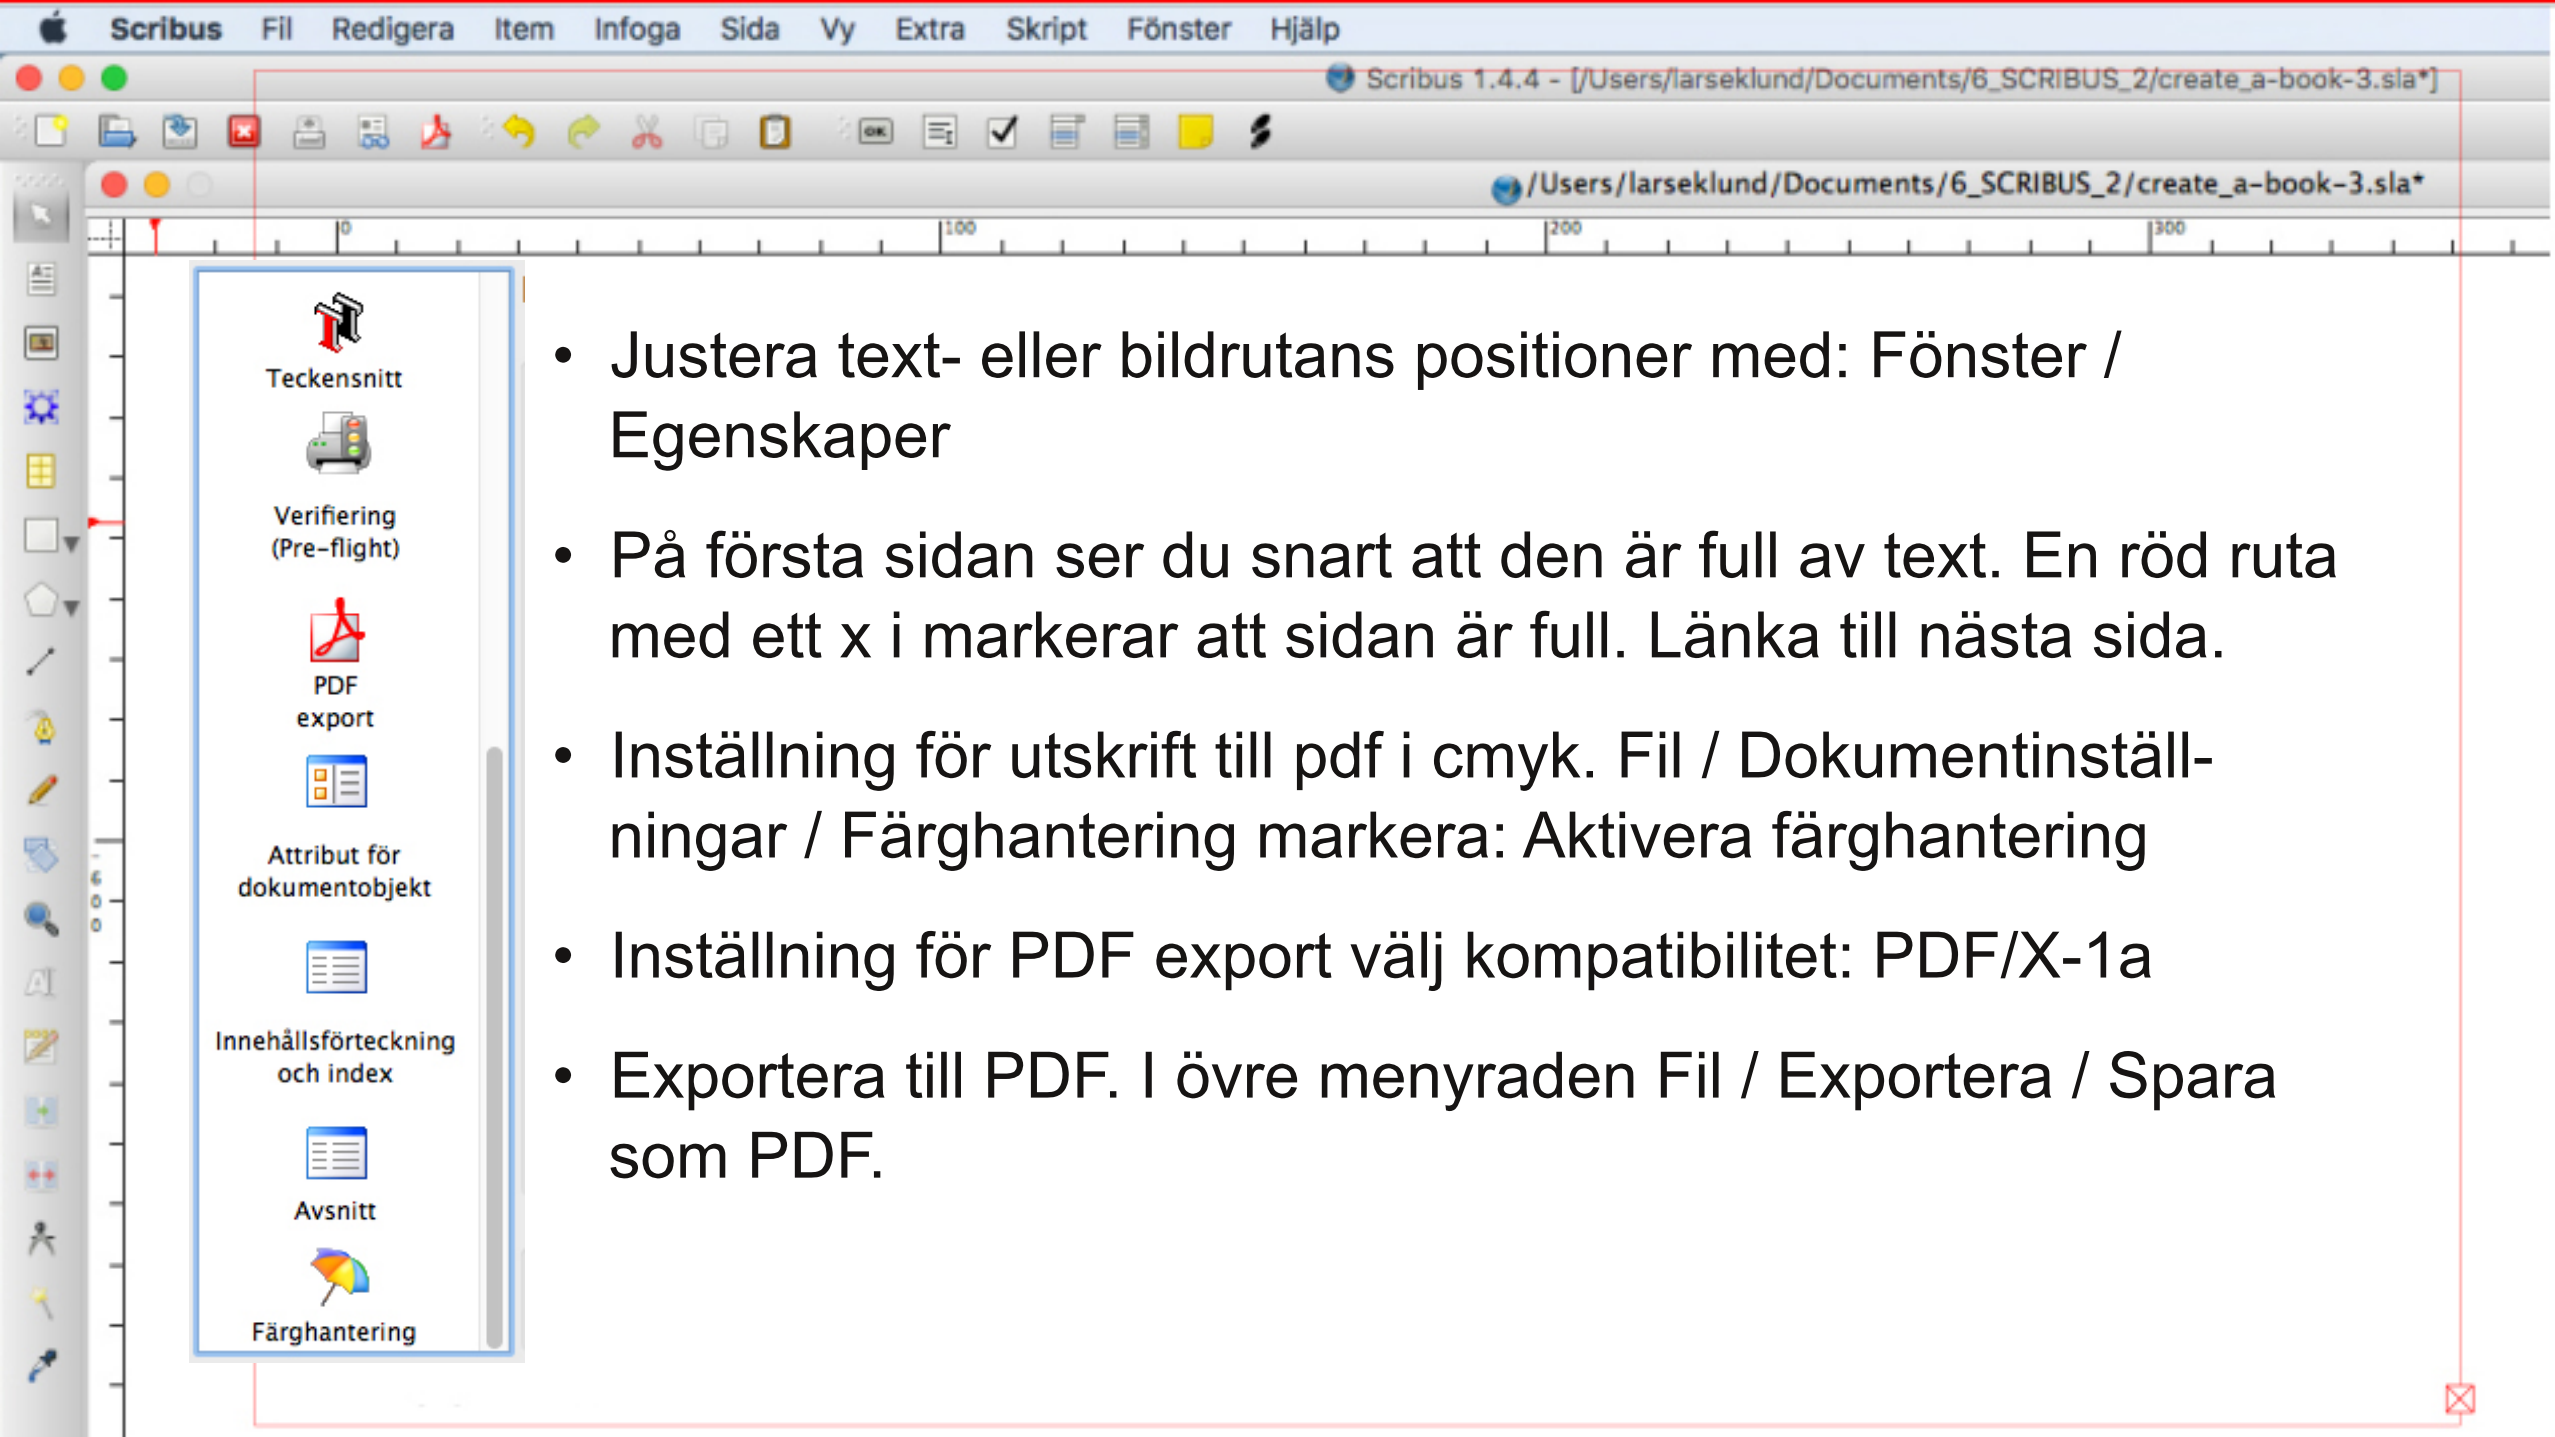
Scribus Fil Redigera Item Infoga Sida Vy Extra Skript Fönster Hjälp

Scribus 1.4.4 - [/Users/larseklund/Documents/6_SCRIBUS_2/create_a-book-3.sla*]

/Users/larseklund/Documents/6_SCRIBUS_2/create_a-book-3.sla*

0 100 200 300

Teckensnitt

Verifiering (Pre-flight)

PDF export

Attribut för dokumentobjekt

Innehållsförteckning och index

Avsnitt

Färghantering

• Justera text- eller bildrutans positioner med: Fönster / Egenskaper

• På första sidan ser du snart att den är full av text. En röd ruta med ett x i markerar att sidan är full. Länka till nästa sida.

• Inställning för utskrift till pdf i cmyk. Fil / Dokumentinställningar / Färghantering markera: Aktivera färghantering

• Inställning för PDF export välj kompatibilitet: PDF/X-1a

• Exportera till PDF. I övre menyraden Fil / Exportera / Spara som PDF.